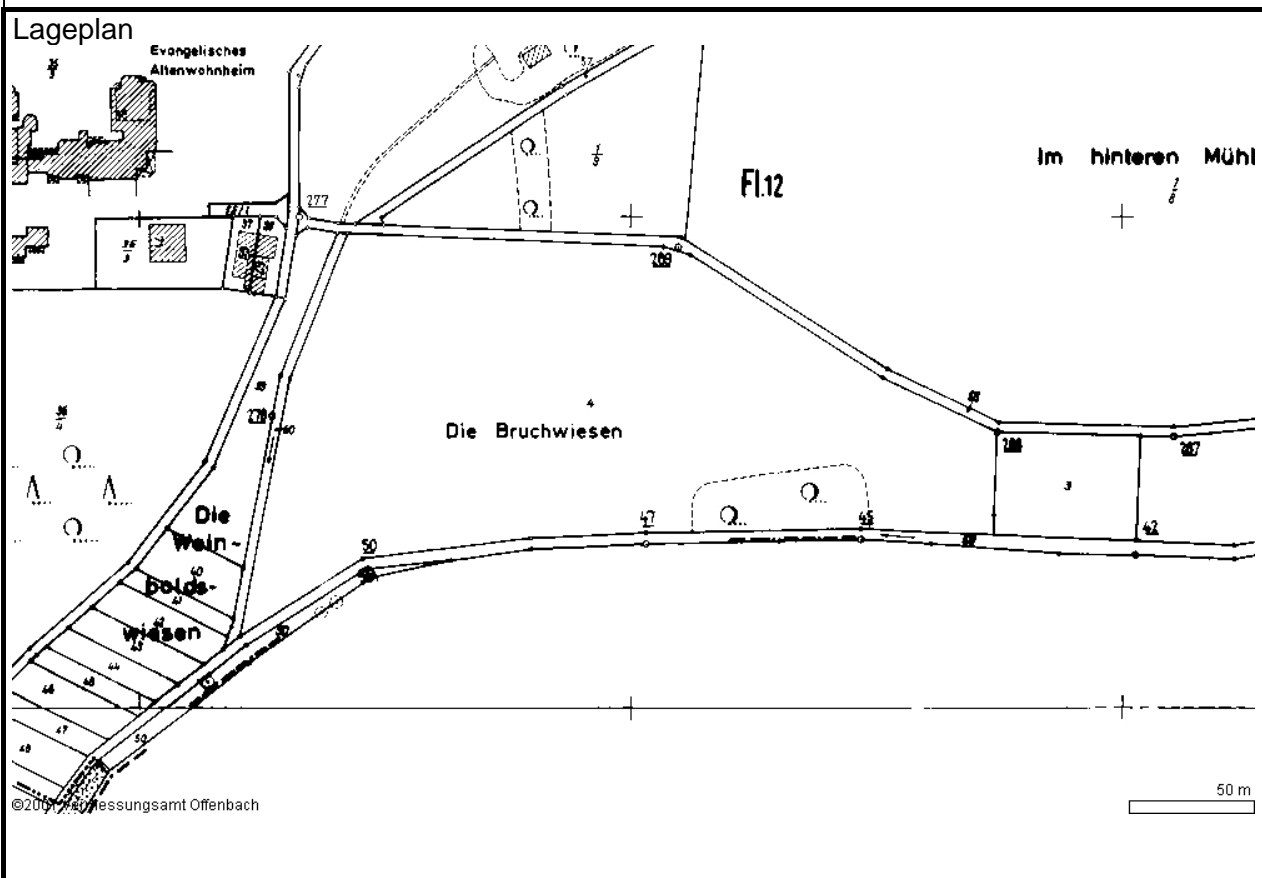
Lageplan

Evangelisches Altenwohnheim

$\frac{36}{3}$

277

$\frac{1}{9}$

Fl.12

Im hinteren Mühl

$\frac{1}{8}$

209

$\frac{36}{5}$

37

38

$\frac{36}{4}$

4

Die Bruchwiesen

208

207

3

Die Weinboldswiesen

40

41

42

43

44

45

46

47

48

50

47

45

42

50

©2001 Vermessungsamt Offenbach

50 m